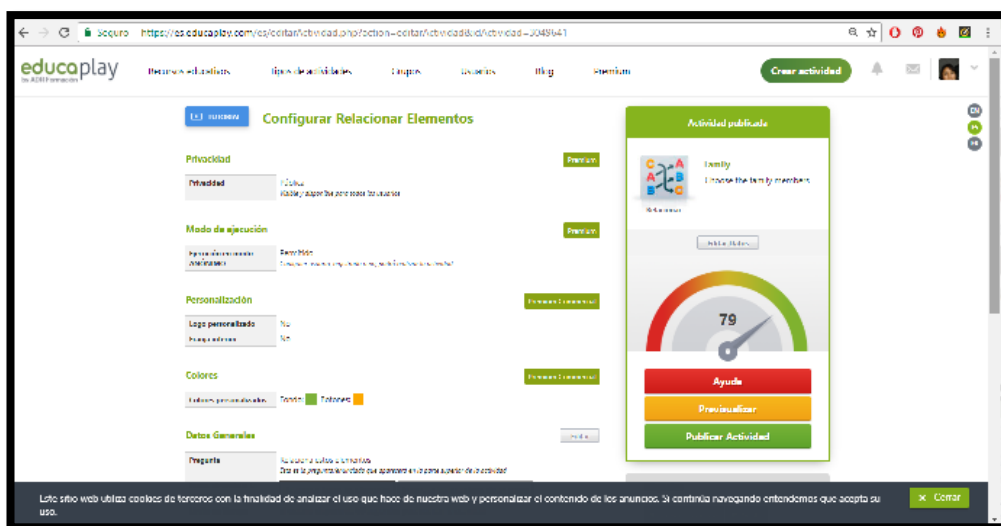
Seguro https://es.educaplay.com/es/editar/actividad.php?action=editar/actividad/id/actividad=3048641

educaplay by ADR Formación

Recursos educativos Tipos de actividades Grupos Usuarios Blog Premium

Crear actividad

EN

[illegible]

Configurar Relacionar Elementos

Privacidad

Premium

| Privacidad | Pública Visible y jugable para todos los usuarios |
|---|---|

Modo de ejecución

Premium

| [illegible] | Permitido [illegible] |
|---|---|

Personalización

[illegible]

| Logo personalizado | No |
|---|---|
| Fondo propio | No |

Colores

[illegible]

| Colores personalizados | Fondo: Botones: |
|---|---|

Datos Generales

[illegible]

| Pregunta | Relaciona estos elementos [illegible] |
|---|---|

Actividad publicada

Family

Choose the family members

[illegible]

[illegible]

79

Ayuda

Previsualizar

Publicar Actividad

Este sitio web utiliza cookies de terceros con la finalidad de analizar el uso que hace de nuestra web y personalizar el contenido de los anuncios. Si continúa navegando entendemos que acepta su uso.

Cerrar